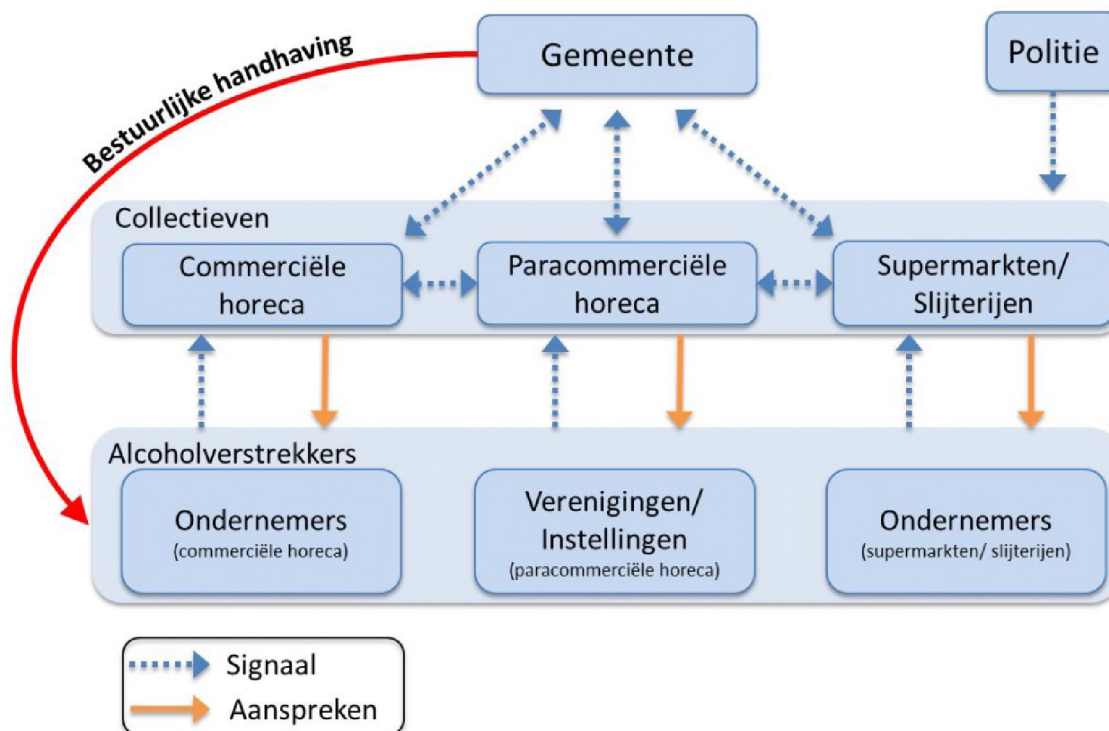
Bestuurlijke handhaving

Gemeente

Politie

Collectieven

Commerciële horeca

Paracommerciële horeca

Supermarkten/ Slijterijen

Alcoholverstrekkers

Ondernemers
(commerciële horeca)

Verenigingen/ Instellingen
(paracommerciële horeca)

Ondernemers
(supermarkten/ slijterijen)

Signaal

Aanspreken